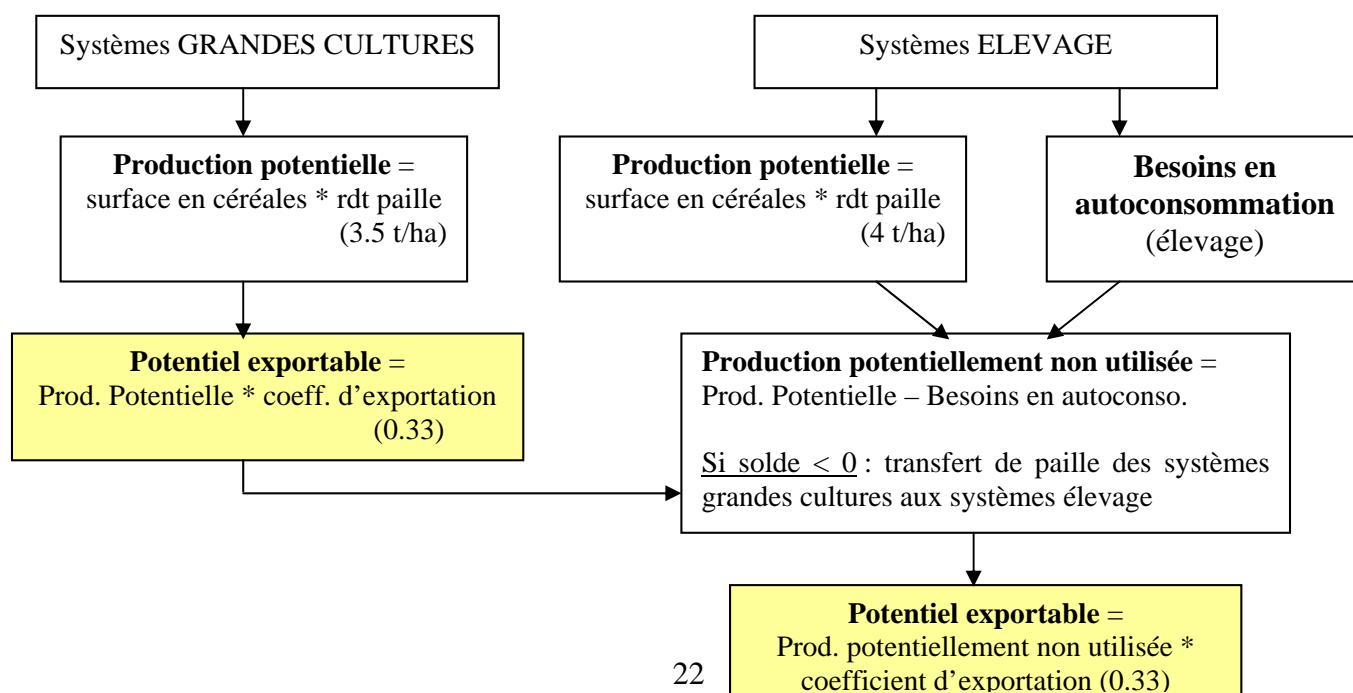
Systèmes GRANDES CULTURES

Systèmes ELEVAGE

**Production potentielle** = surface en céréales * rdt paille (3.5 t/ha)

**Production potentielle** = surface en céréales * rdt paille (4 t/ha)

**Besoins en autoconsommation** (élevage)

**Potentiel exportable** = Prod. Potentielle * coeff. d'exportation (0.33)

**Production potentiellement non utilisée** = Prod. Potentielle – Besoins en autoconso.

Si solde < 0 : transfert de paille des systèmes grandes cultures aux systèmes élevage

**Potentiel exportable** = Prod. potentiellement non utilisée * coefficient d'exportation (0.33)

22